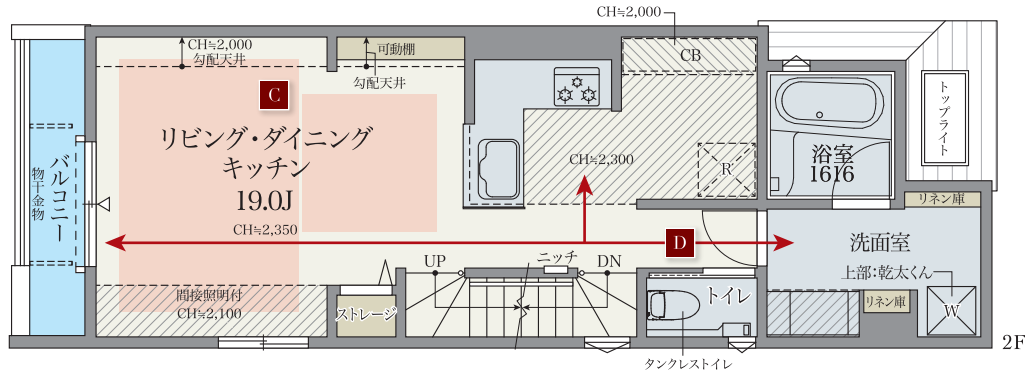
CH≒2,000

CH≒2,000
勾配天井

可動棚

勾配天井

CB

C

リビング・ダイニング
キッチン
19.0J

CH≒2,300

R

浴室
1616

トップライト

バルコニー

物干金物

CH≒2,350

D

リネン庫

洗面室

上部:乾太くん

UP

ニッチ

DN

間接照明付
CH≒2,100

ストレージ

トイレ

リネン庫

W

タンクレストイレ

2F